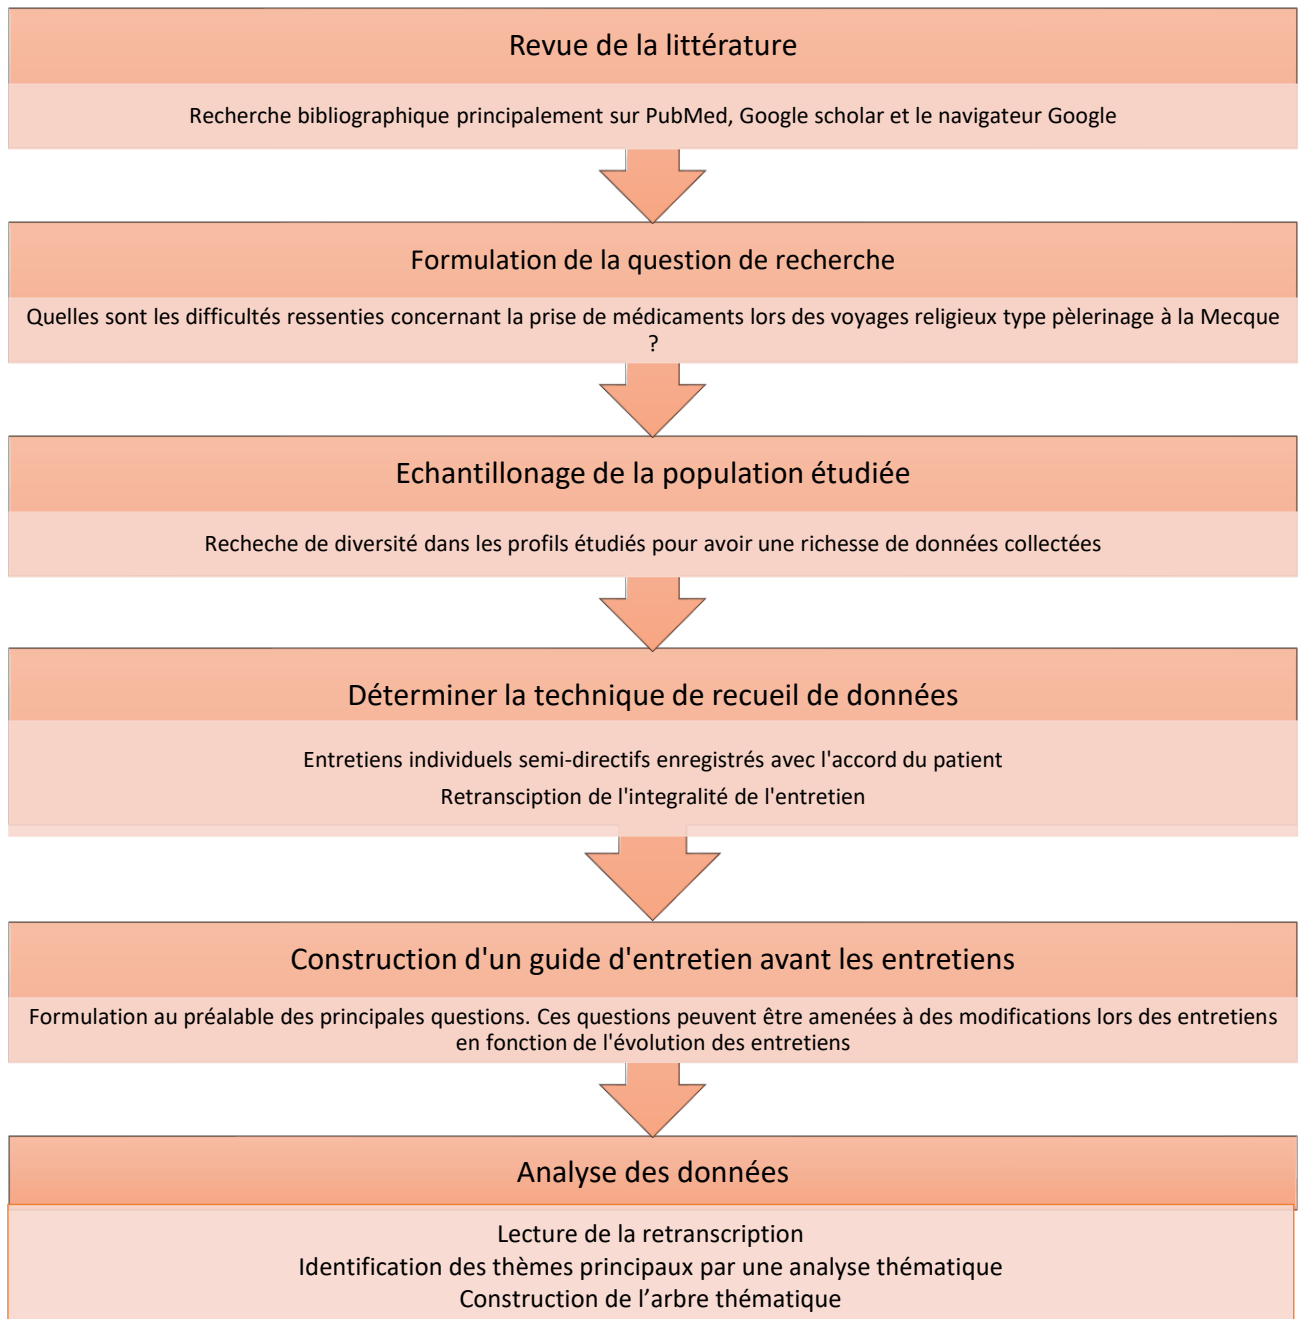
Revue de la littérature

Recherche bibliographique principalement sur PubMed, Google scholar et le navigateur Google

Formulation de la question de recherche

Quelles sont les difficultés ressenties concernant la prise de médicaments lors des voyages religieux type pèlerinage à la Mecque ?

Echantillonage de la population étudiée

Recheche de diversité dans les profils étudiés pour avoir une richesse de données collectées

Déterminer la technique de recueil de données

Entretiens individuels semi-directifs enregistrés avec l'accord du patient

Retranscription de l'integralité de l'entretien

Construction d'un guide d'entretien avant les entretiens

Formulation au préalable des principales questions. Ces questions peuvent être amenées à des modifications lors des entretiens en fonction de l'évolution des entretiens

Analyse des données

Lecture de la retranscription
Identification des thèmes principaux par une analyse thématique
Construction de l’arbre thématique